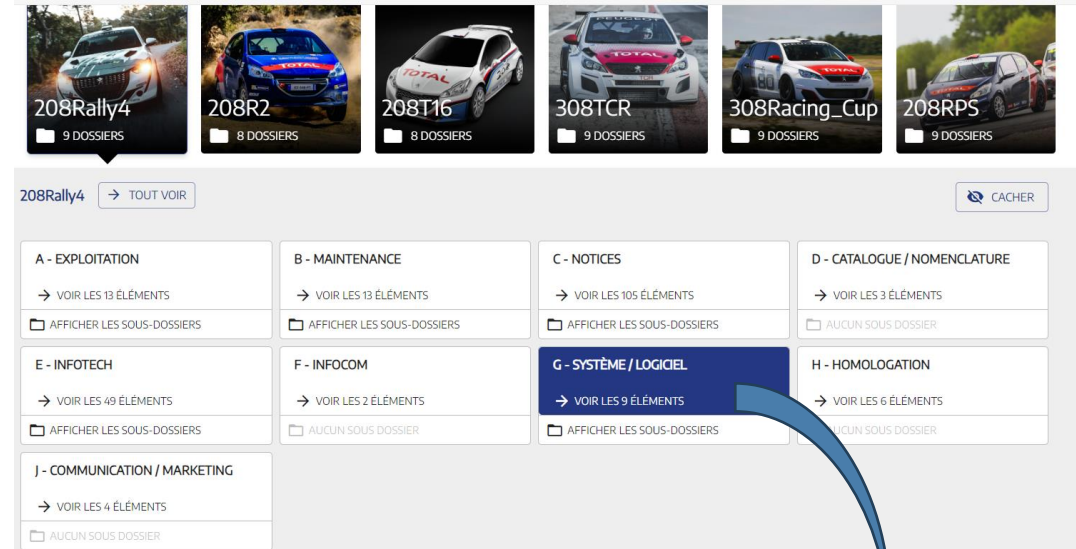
208Rally4
9 DOSSIERS

208R2
8 DOSSIERS

208T16
8 DOSSIERS

308TCR
9 DOSSIERS

308Racing_Cup
9 DOSSIERS

208RPS
9 DOSSIERS

208Rally4
→ TOUT VOIR

CACHER

A - EXPLOITATION
→ VOIR LES 13 ÉLÉMENTS
AFFICHER LES SOUS-DOSSIERS

B - MAINTENANCE
→ VOIR LES 13 ÉLÉMENTS
AFFICHER LES SOUS-DOSSIERS

C - NOTICES
→ VOIR LES 105 ÉLÉMENTS
AFFICHER LES SOUS-DOSSIERS

D - CATALOGUE / NOMENCLATURE
→ VOIR LES 3 ÉLÉMENTS
AUCUN SOUS DOSSIER

E - INFOTECH
→ VOIR LES 49 ÉLÉMENTS
AFFICHER LES SOUS-DOSSIERS

F - INFOCOM
→ VOIR LES 2 ÉLÉMENTS
AUCUN SOUS DOSSIER

G - SYSTÈME / LOGICIEL
→ VOIR LES 9 ÉLÉMENTS
AFFICHER LES SOUS-DOSSIERS

H - HOMOLOGATION
→ VOIR LES 6 ÉLÉMENTS
AUCUN SOUS DOSSIER

J - COMMUNICATION / MARKETING
→ VOIR LES 4 ÉLÉMENTS
AUCUN SOUS DOSSIER